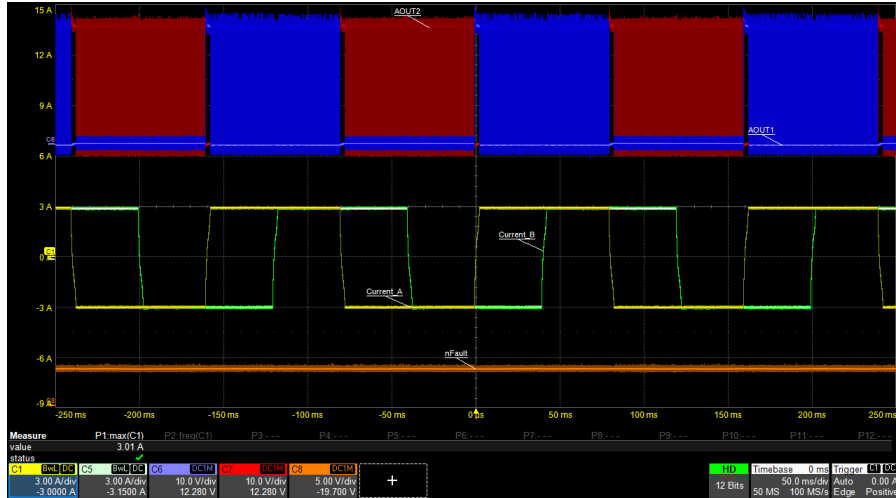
15 A
12 A
9 A
6 A
C6
AOUT2
AOUT1
3 A
C1
0 A
-3 A
-6 A
-9 A
Current_B
Current_A
nFault
-250 ms
-200 ms
-150 ms
-100 ms
-50 ms
0 ms
50 ms
100 ms
150 ms
200 ms
250 ms

| Measure | P1:max(C1) | P2:freq(C1) | P3:--- | P4:--- | P5:--- | P6:--- | P7:--- | P8:--- | P9:--- | P10:--- | P11:--- | P12:--- |
|---|---|---|---|---|---|---|---|---|---|---|---|---|
| value | 3.01 A | | | | | | | | | | | |
| status | ✓ | | | | | | | | | | | |

C1 BwL DC 3.00 A/div -3.0000 A
C5 BwL DC 3.00 A/div -3.1500 A
C6 DC1M 10.0 V/div 12.280 V
C7 DC1M 10.0 V/div 12.280 V
C8 DC1M 5.00 V/div -19.700 V
+
HD 12 Bits
Timebase 0 ms 50.0 ms/div 50 MS 100 MS/s
Trigger C1 DC Auto 0.00 A Edge Positive